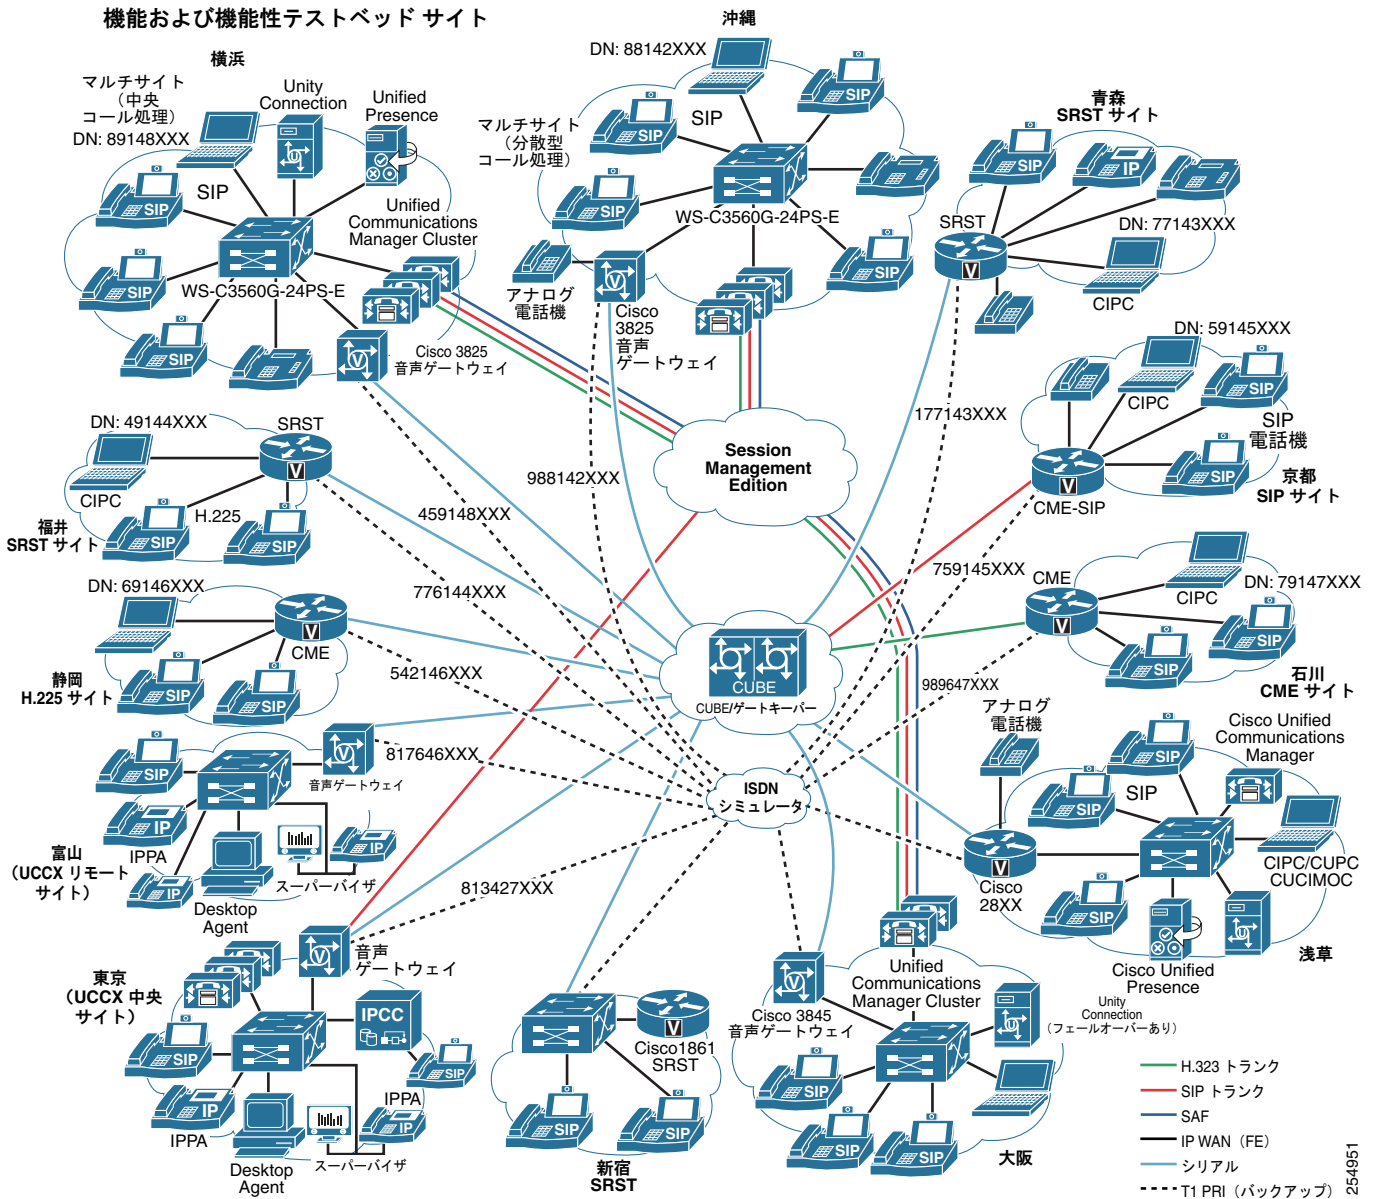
機能および機能性テストベッド サイト

横浜

マルチサイト（中央コール処理）
DN: 89148XXX
Unity Connection
Unified Presence
SIP
SIP
SIP
SIP
Unified Communications Manager Cluster
WS-C3560G-24PS-E
Cisco 3825 音声ゲートウェイ

沖縄
DN: 88142XXX
マルチサイト（分散型コール処理）
SIP
SIP
SIP
SIP
SIP
WS-C3560G-24PS-E
アナログ電話機
Cisco 3825 音声ゲートウェイ

青森 SRST サイト
SIP
IP
SRST
DN: 77143XXX
CIPC

DN: 59145XXX
CIPC
SIP
SIP 電話機
SIP
京都 SIP サイト
CME-SIP
177143XXX

DN: 49144XXX
SRST
CIPC
H.225
SIP
SIP
福井 SRST サイト

Session Management Edition
988142XXX
459148XXX

DN: 69146XXX
CME
SIP
SIP
静岡 H.225 サイト
776144XXX
542146XXX

759145XXX
CME
CIPC
DN: 79147XXX
SIP
SIP
石川 CME サイト

CUBE
CUBE/ゲートキーパー
989647XXX

SIP
IP
IPPA
IP
音声ゲートウェイ
817646XXX
IP
スーパーバイザ
Desktop Agent
富山（UCCX リモートサイト）

ISDN シミュレータ

アナログ電話機
Cisco Unified Communications Manager
SIP
SIP
SIP
SIP
Cisco 28XX
CIPC/CUPC CUCIMOC
Cisco Unified Presence
浅草

813427XXX
音声ゲートウェイ
東京（UCCX 中央サイト）
IPCC
SIP
SIP
IP
IPPA
IPPA
IP
Desktop Agent
スーパーバイザ

SIP
SIP
Cisco1861 SRST
新宿 SRST

Cisco 3845 音声ゲートウェイ
Unified Communications Manager Cluster
Unity Connection（フェールオーバーあり）
SIP
SIP
SIP
大阪

H.323 トランク
SIP トランク
SAF
IP WAN（FE）
シリアル
T1 PRI（バックアップ）

254951